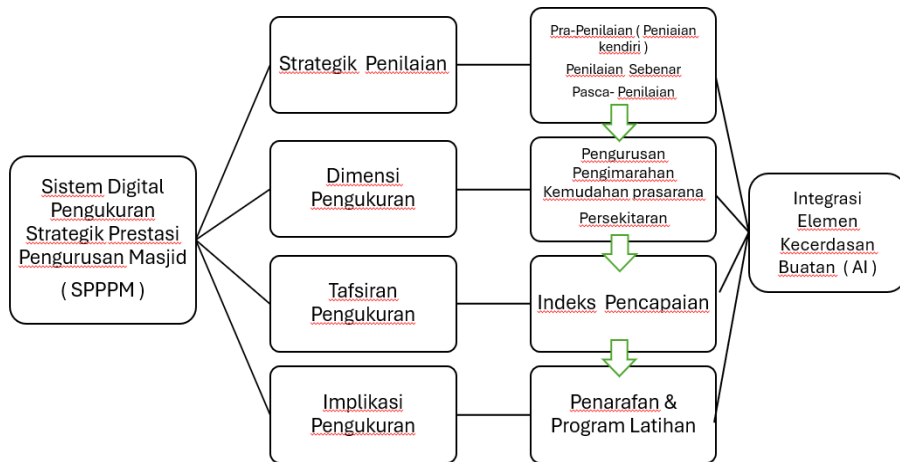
Sistem Digital Pengukuran Strategik Prestasi Pengurusan Masjid

( SPPPM )

Strategik Penilaian

Dimensi Pengukuran

Tafsiran Pengukuran

Implikasi Pengukuran

Pra-Penilaian ( Peniaian kendiri )

Penilaian Sebenar

Pasca- Penilaian

Pengurusan

Pengimarahan

Kemudahan prasarana

Persekitaran

Indeks Pencapaian

Penarafan & Program Latihan

Integrasi Elemen Kecerdasan Buatan ( AI )